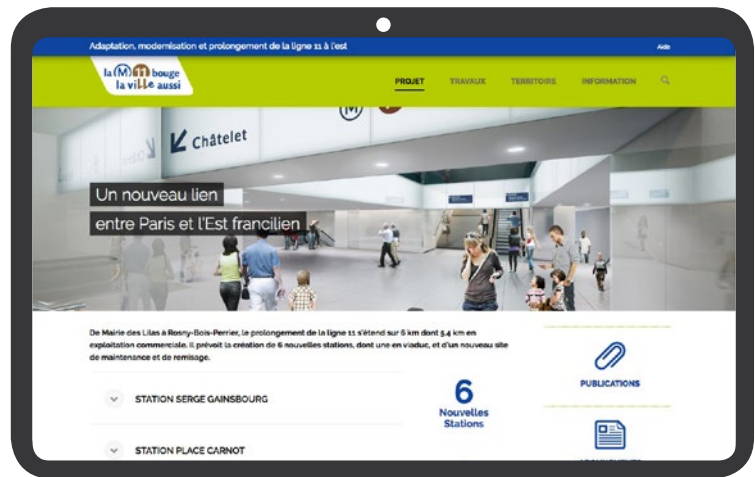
Adaptation, modernisation et prolongement de la ligne 11 à l'est

Aide

la M 11 bouge la ville aussi

PROJET TRAVAUX TERRITOIRE INFORMATION

Châtelet

Un nouveau lien entre Paris et l'Est francilien

De Mairie des Lilas à Rosny-Bois-Perrier, le prolongement de la ligne 11 s'étend sur 6 km dont 5,4 km en exploitation commerciale. Il prévoit la création de 6 nouvelles stations, dont une en viaduc, et d'un nouveau site de maintenance et de remisage.

STATION SERGE GAINSBOURG

STATION PLACE CARNOT

6 Nouvelles Stations

PUBLICATIONS

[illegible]